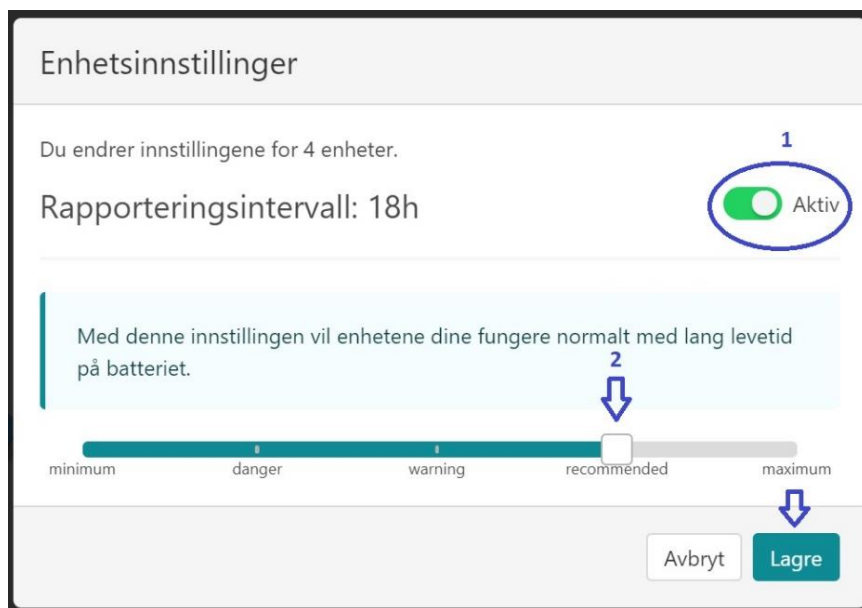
Enhetsinnstillinger

Du endrer innstillingene for 4 enheter.

1

Rapporteringsintervall: 18h

Aktiv

Med denne innstillingen vil enhetene dine fungere normalt med lang levetid på batteriet.

2

minimum danger warning recommended maximum

Avbryt Lagre